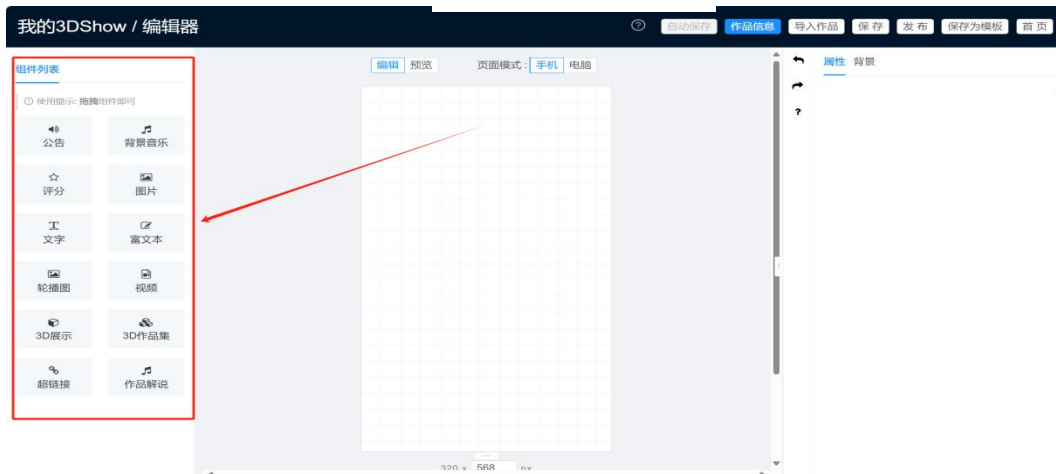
我的3DShow / 编辑器

自动保存 作品信息 导入作品 保 存 发 布 保存为模板 首 页

组件列表

使用提示: 拖拽组件即可

公告
背景音乐
评分
图片
文字
富文本
轮播图
视频
3D展示
3D作品集
超链接
作品解说

编辑 预览 页面模式: 手机 电脑

320 x 568 px

?

属性 背景